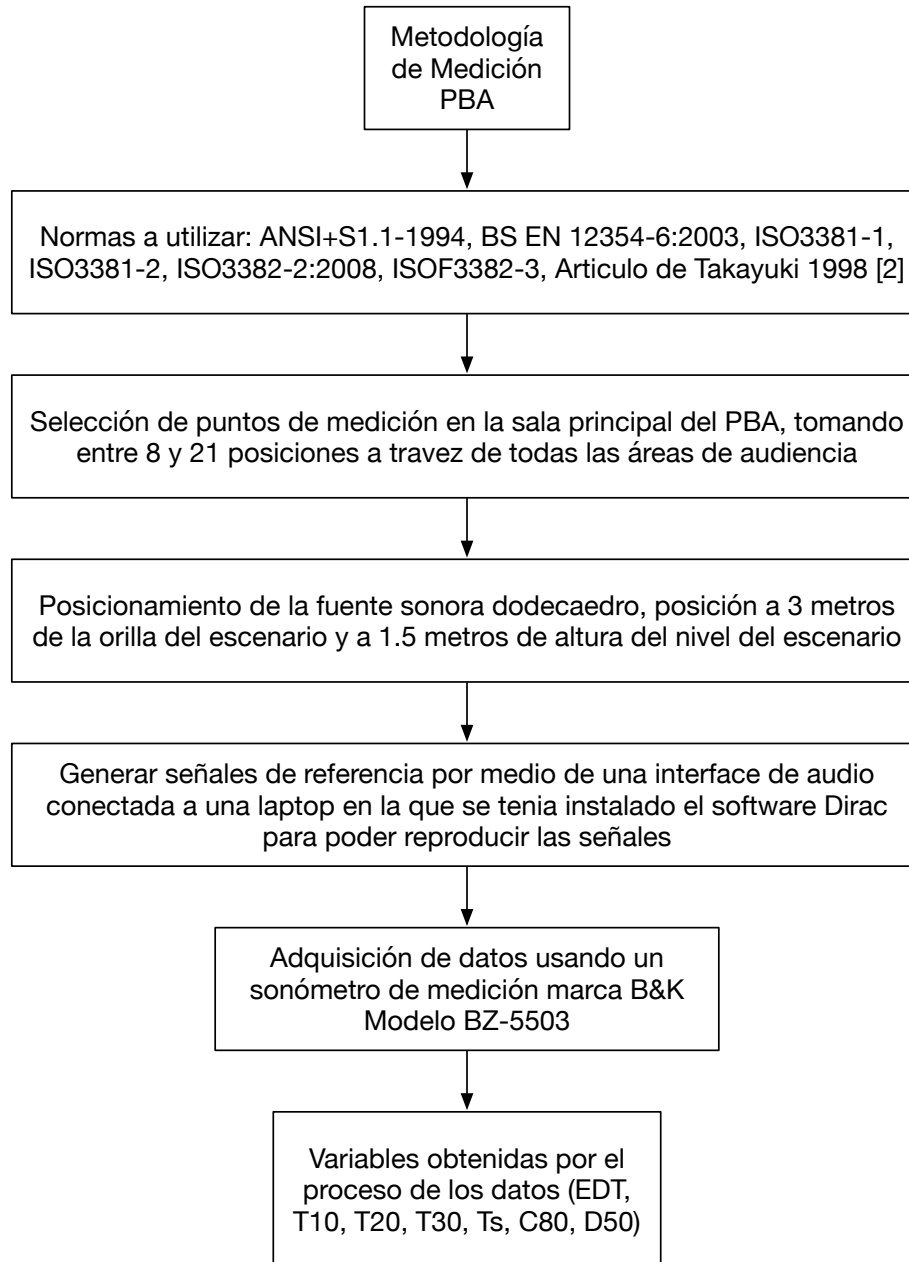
Metodología de Medición PBA

Normas a utilizar: ANSI+S1.1-1994, BS EN 12354-6:2003, ISO3381-1, ISO3381-2, ISO3382-2:2008, ISOF3382-3, Articulo de Takayuki 1998 [2]

Selección de puntos de medición en la sala principal del PBA, tomando entre 8 y 21 posiciones a travez de todas las áreas de audiencia

Posicionamiento de la fuente sonora dodecaedro, posición a 3 metros de la orilla del escenario y a 1.5 metros de altura del nivel del escenario

Generar señales de referencia por medio de una interface de audio conectada a una laptop en la que se tenia instalado el software Dirac para poder reproducir las señales

Adquisición de datos usando un sonómetro de medición marca B&K Modelo BZ-5503

Variables obtenidas por el proceso de los datos (EDT, T10, T20, T30, Ts, C80, D50)